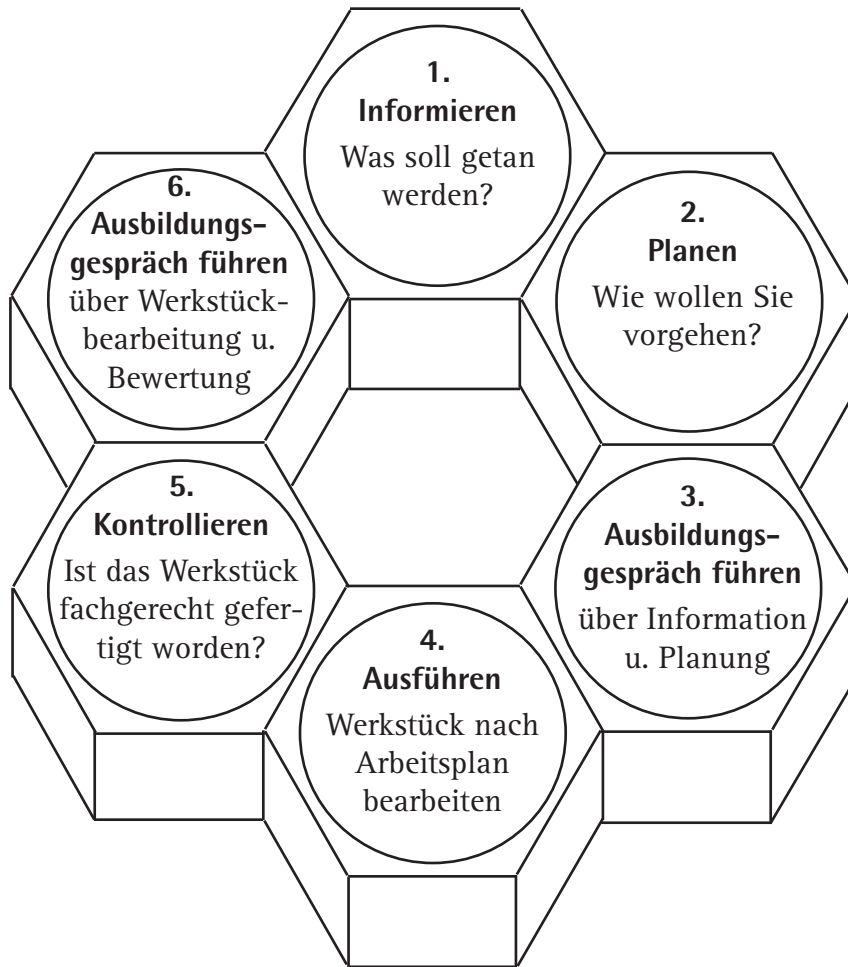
1.
Informieren
Was soll getan werden?

2.
Planen
Wie wollen Sie vorgehen?

3.
Ausbildungsgespräch führen
über Information u. Planung

4.
Ausführen
Werkstück nach Arbeitsplan bearbeiten

5.
Kontrollieren
Ist das Werkstück fachgerecht gefertigt worden?

6.
Ausbildungsgespräch führen
über Werkstückbearbeitung u. Bewertung